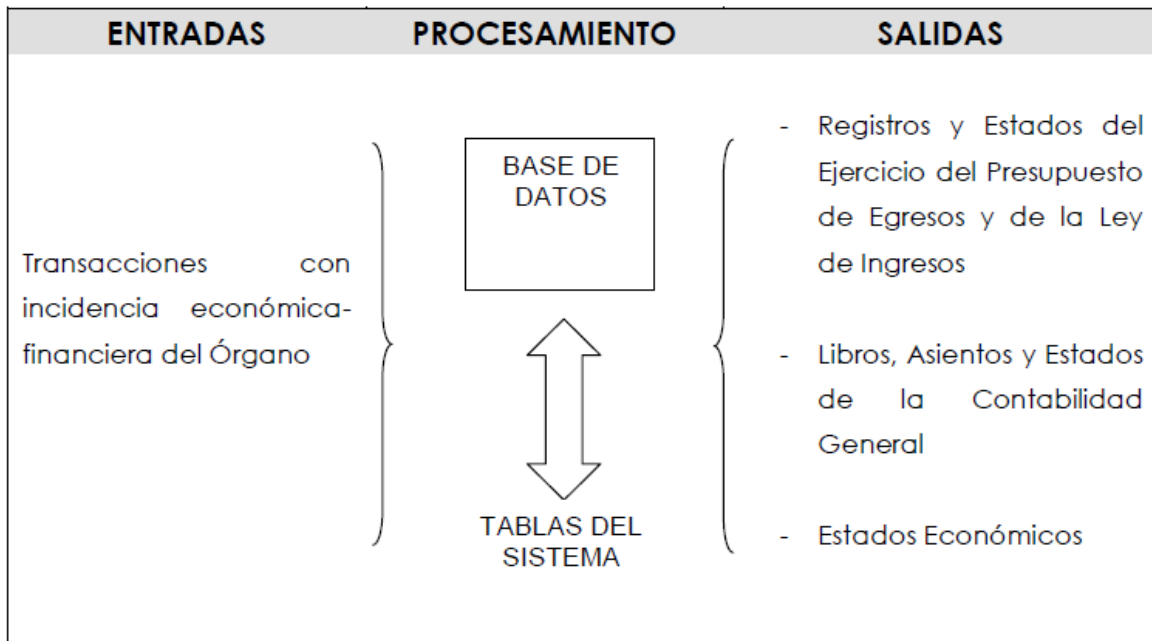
| ENTRADAS | PROCESAMIENTO | SALIDAS |
|---|---|---|
| Transacciones con incidencia económica-financiera del Órgano | BASE DE DATOS<br>TABLAS DEL SISTEMA | - Registros y Estados del Ejercicio del Presupuesto de Egresos y de la Ley de Ingresos<br>- Libros, Asientos y Estados de la Contabilidad General<br>- Estados Económicos |